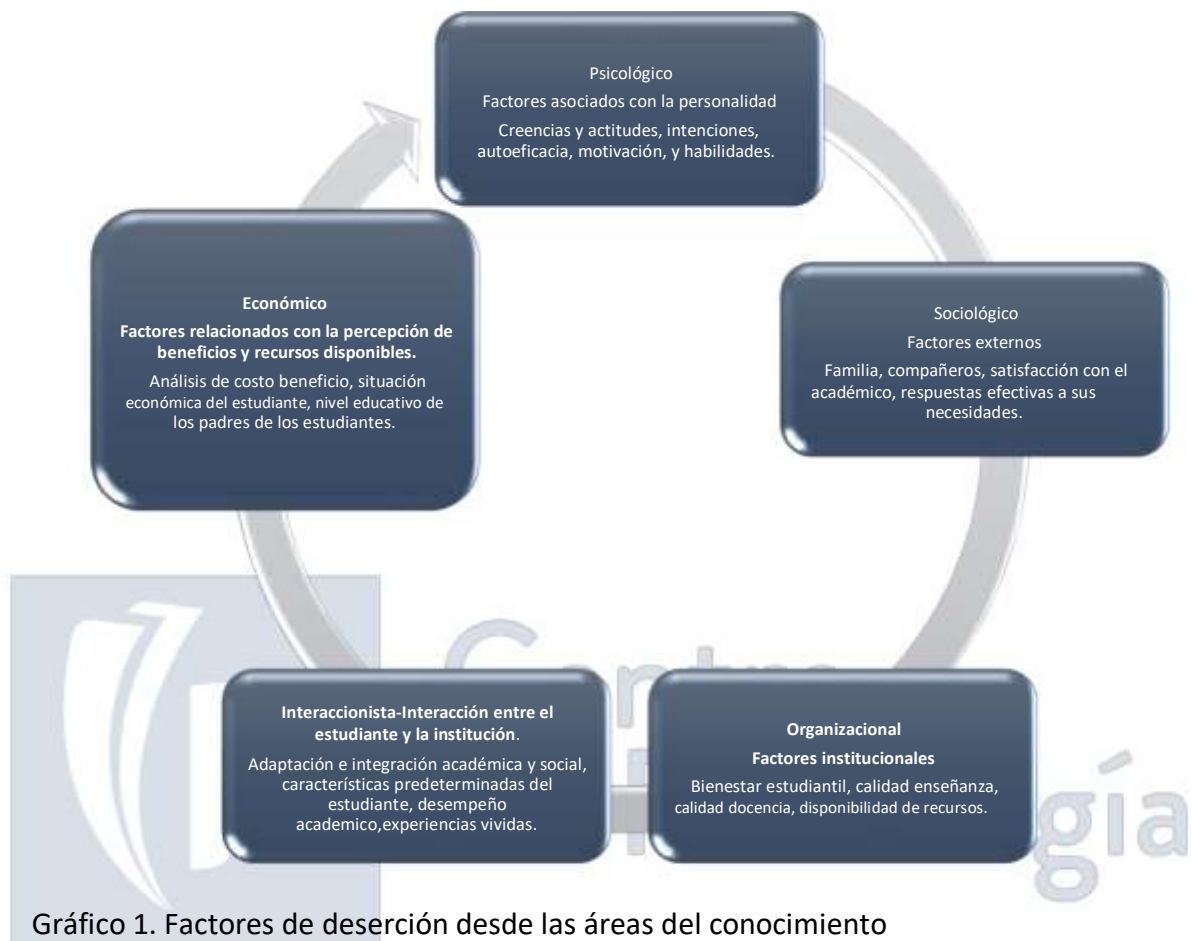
Psicológico

Factores asociados con la personalidad

Creencias y actitudes, intenciones, autoeficacia, motivación, y habilidades.

Sociológico

Factores externos

Familia, compañeros, satisfacción con el académico, respuestas efectivas a sus necesidades.

Organizacional

Factores institucionales

Bienestar estudiantil, calidad enseñanza, calidad docencia, disponibilidad de recursos.

Interaccionista-Interacción entre el estudiante y la institución.

Adaptación e integración académica y social, características predeterminadas del estudiante, desempeño academico,experiencias vividas.

Económico

Factores relacionados con la percepción de beneficios y recursos disponibles.

Análisis de costo beneficio, situación económica del estudiante, nivel educativo de los padres de los estudiantes.

Gráfico 1. Factores de deserción desde las áreas del conocimiento